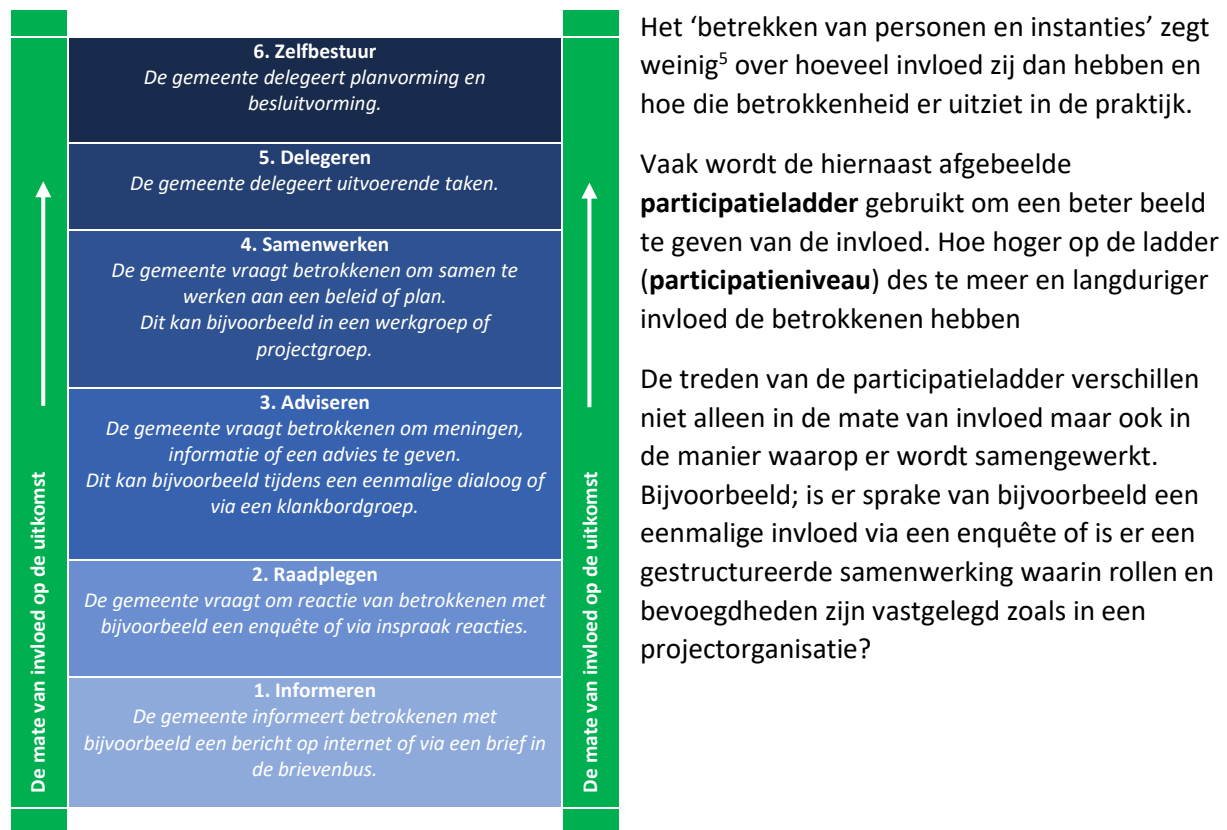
De mate van invloed op de uitkomst

6. Zelfbestuur
*De gemeente delegeert planvorming en besluitvorming.*

5. Delegeren
*De gemeente delegeert uitvoerende taken.*

4. Samenwerken
*De gemeente vraagt betrokkenen om samen te werken aan een beleid of plan. Dit kan bijvoorbeeld in een werkgroep of projectgroep.*

3. Adviseren
*De gemeente vraagt betrokkenen om meningen, informatie of een advies te geven. Dit kan bijvoorbeeld tijdens een eenmalige dialoog of via een klankbordgroep.*

2. Raadplegen
*De gemeente vraagt om reactie van betrokkenen met bijvoorbeeld een enquête of via inspraak reacties.*

1. Informeren
*De gemeente informeert betrokkenen met bijvoorbeeld een bericht op internet of via een brief in de brievenbus.*

De mate van invloed op de uitkomst

Het ‘betrekken van personen en instanties’ zegt weinig$^5$ over hoeveel invloed zij dan hebben en hoe die betrokkenheid er uitziet in de praktijk.

Vaak wordt de hiernaast afgebeelde **participatieladder** gebruikt om een beter beeld te geven van de invloed. Hoe hoger op de ladder (**participatieniveau**) des te meer en langduriger invloed de betrokkenen hebben

De treden van de participatieladder verschillen niet alleen in de mate van invloed maar ook in de manier waarop er wordt samengewerkt. Bijvoorbeeld; is er sprake van bijvoorbeeld een eenmalige invloed via een enquête of is er een gestructureerde samenwerking waarin rollen en bevoegdheden zijn vastgelegd zoals in een projectorganisatie?